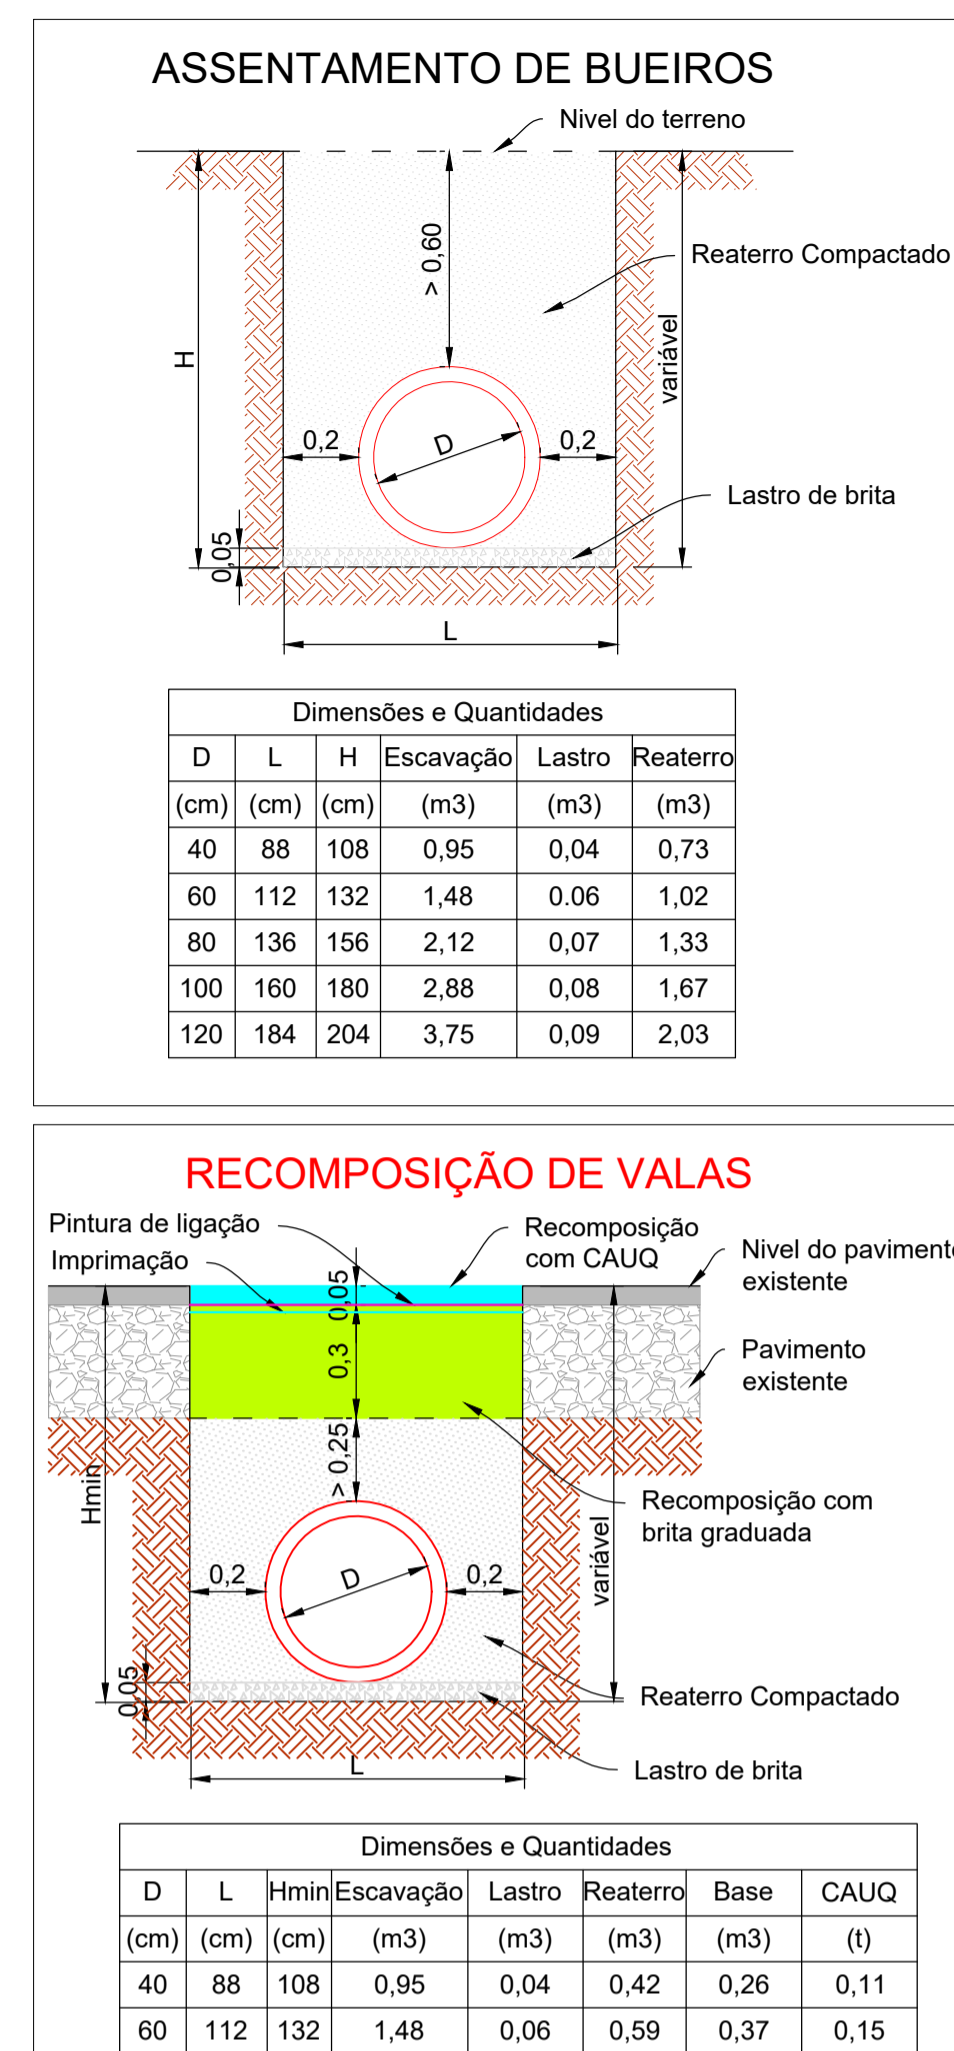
ASSENTAMENTO DE BUEIROS

Nivel do terreno

Reaterro Compactado

> 0,60

H

variável

0,2

D

0,2

Lastro de brita

0,05

L

| Dimensões e Quantidades | | | | | |
|---|---|---|---|---|---|
| D | L | H | Escavação | Lastro | Reaterro |
| (cm) | (cm) | (cm) | (m3) | (m3) | (m3) |
| 40 | 88 | 108 | 0,95 | 0,04 | 0,73 |
| 60 | 112 | 132 | 1,48 | 0.06 | 1,02 |
| 80 | 136 | 156 | 2,12 | 0,07 | 1,33 |
| 100 | 160 | 180 | 2,88 | 0,08 | 1,67 |
| 120 | 184 | 204 | 3,75 | 0,09 | 2,03 |

RECOMPOSIÇÃO DE VALAS

Pintura de ligação

Imprimação

Recomposição com CAUQ

Nivel do pavimento existente

0,05

0,3

Pavimento existente

> 0,25

Hmin

Recomposição com brita graduada

variável

0,2

D

0,2

0,05

Reaterro Compactado

L

Lastro de brita

| Dimensões e Quantidades | | | | | | | |
|---|---|---|---|---|---|---|---|
| D | L | Hmin | Escavação | Lastro | Reaterro | Base | CAUQ |
| (cm) | (cm) | (cm) | (m3) | (m3) | (m3) | (m3) | (t) |
| 40 | 88 | 108 | 0,95 | 0,04 | 0,42 | 0,26 | 0,11 |
| 60 | 112 | 132 | 1,48 | 0,06 | 0,59 | 0,37 | 0,15 |